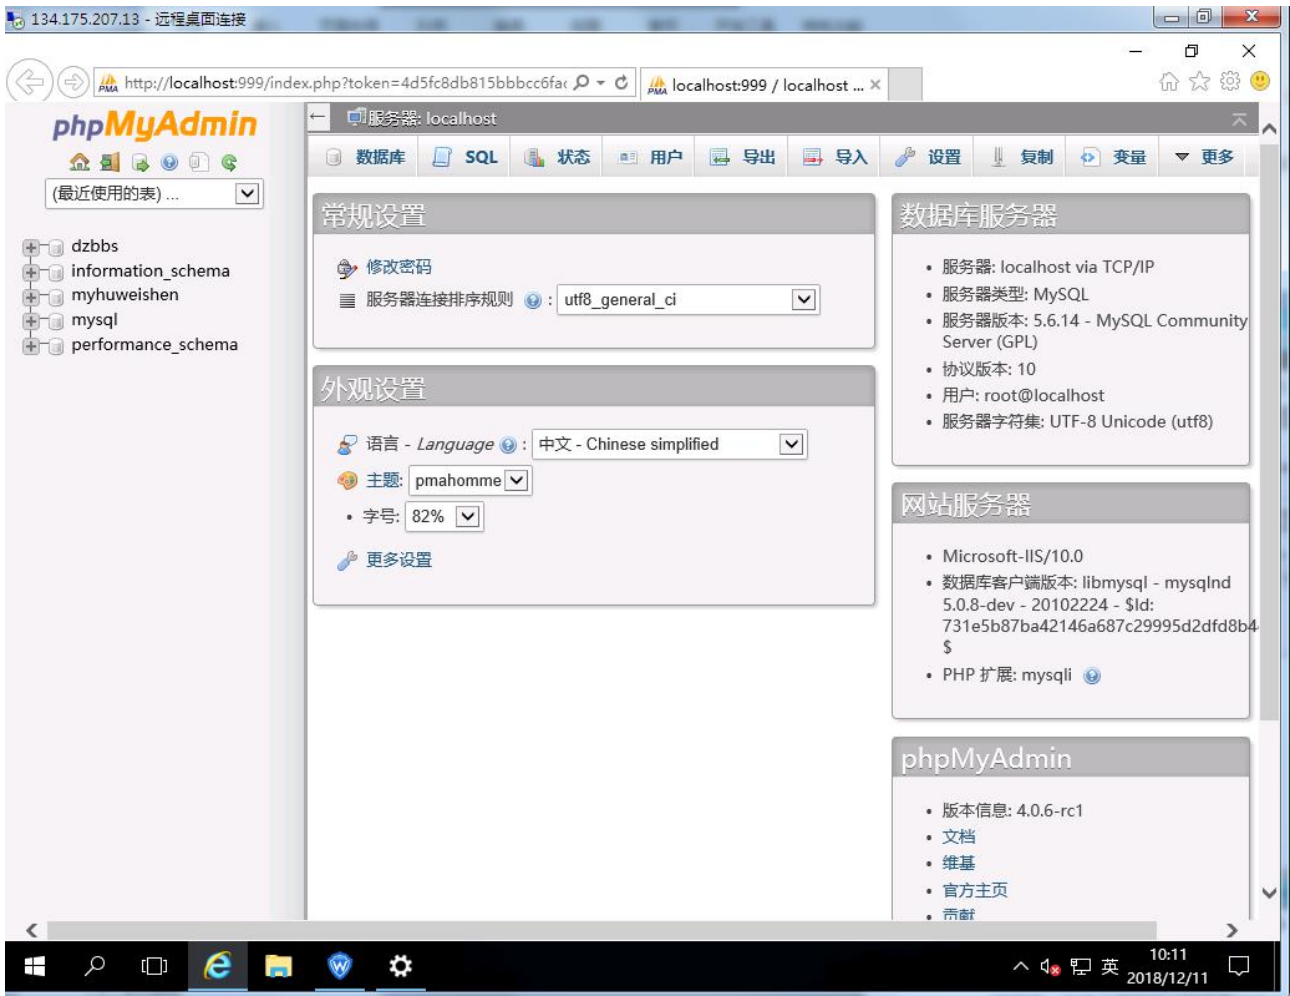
134.175.207.13 - 远程桌面连接

http://localhost:999/index.php?token=4d5fc8db815bbbcc6fa
localhost:999 / localhost ... ×

phpMyAdmin

(最近使用的表) ...

dzbbs
information_schema
myhuweishen
mysql
performance_schema

服务器: localhost

数据库 SQL 状态 用户 导出 导入 设置 复制 变量 更多

常规设置

修改密码
服务器连接排序规则 : utf8_general_ci

外观设置

语言 - Language : 中文 - Chinese simplified
主题: pmahomme
字号: 82%
更多设置

数据库服务器

- 服务器: localhost via TCP/IP
- 服务器类型: MySQL
- 服务器版本: 5.6.14 - MySQL Community Server (GPL)
- 协议版本: 10
- 用户: root@localhost
- 服务器字符集: UTF-8 Unicode (utf8)

网站服务器

- Microsoft-IIS/10.0
- 数据库客户端版本: libmysql - mysqlnd 5.0.8-dev - 20102224 - $Id: 731e5b87ba42146a687c29995d2dfd8b4 $
- PHP 扩展: mysqli

phpMyAdmin

- 版本信息: 4.0.6-rc1
- 文档
- 维基
- 官方主页
- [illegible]

10:11
2018/12/11
英